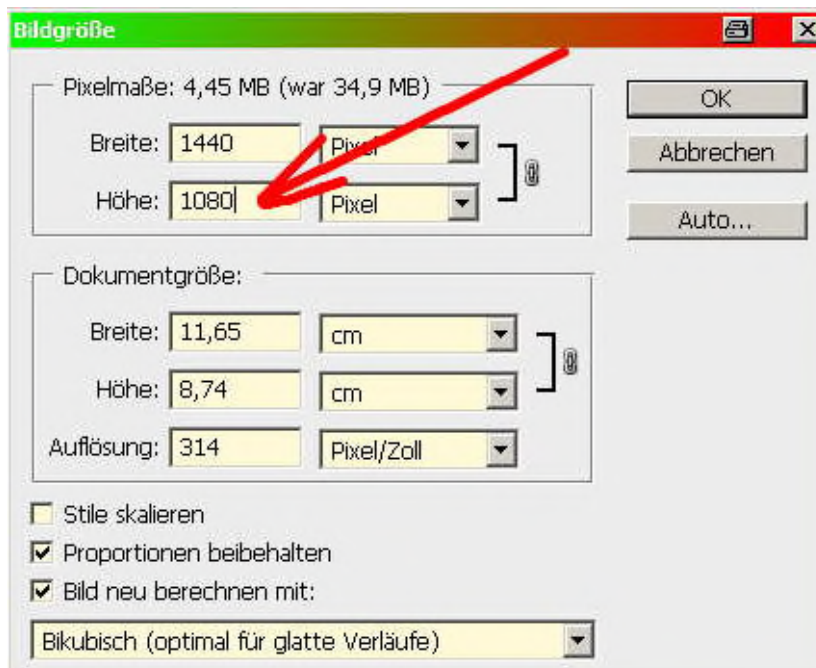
Bildgröße

Pixelmaße: 4,45 MB (war 34,9 MB)

Breite: 1440 Pixel

Höhe: 1080 Pixel

OK

Abbrechen

Auto...

Dokumentgröße:

Breite: 11,65 cm

Höhe: 8,74 cm

Auflösung: 314 Pixel/Zoll

Stile skalieren

Proportionen beibehalten

Bild neu berechnen mit:

Bikubisch (optimal für glatte Verläufe)